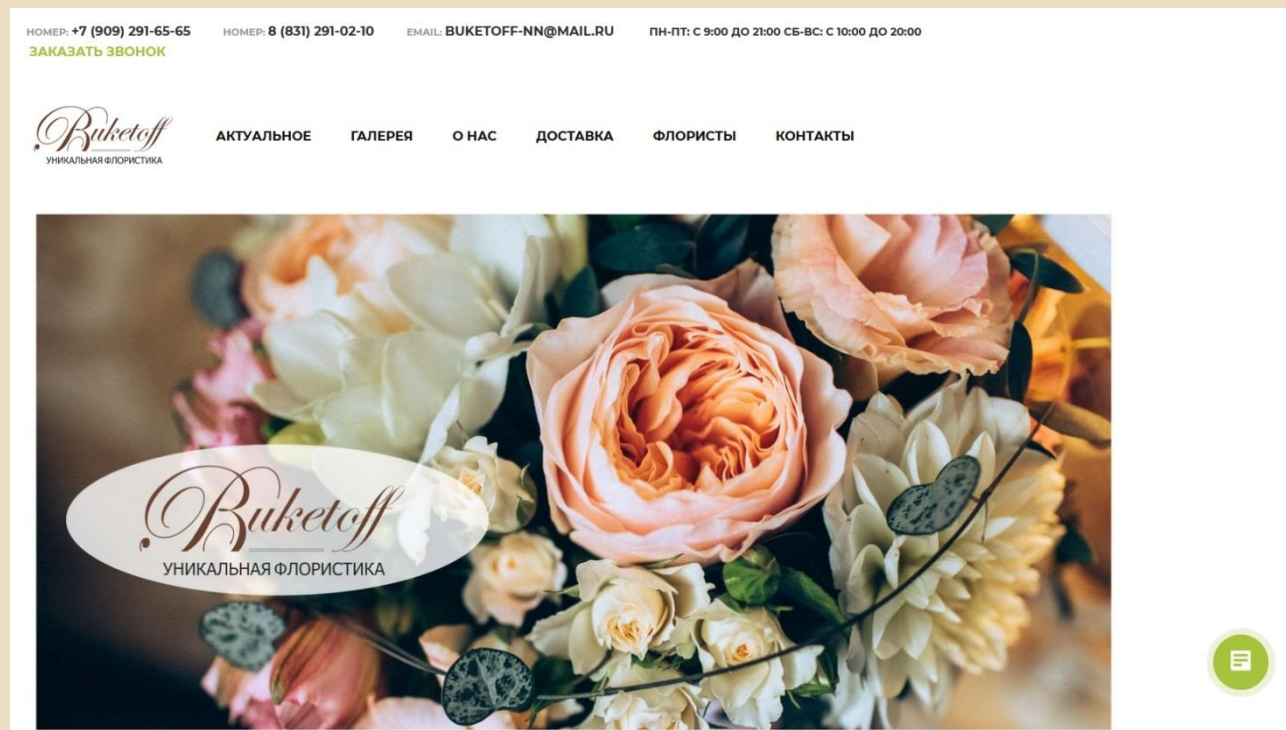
НОМЕР: +7 (909) 291-65-65 НОМЕР: 8 (831) 291-02-10 EMAIL: BUKETOFF-NN@MAIL.RU ПН-ПТ: С 9:00 ДО 21:00 СБ-ВС: С 10:00 ДО 20:00
ЗАКАЗАТЬ ЗВОНОК

Buketoff
УНИКАЛЬНАЯ ФЛОРИСТИКА

АКТУАЛЬНОЕ ГАЛЕРЕЯ О НАС ДОСТАВКА ФЛОРИСТЫ КОНТАКТЫ

Buketoff
УНИКАЛЬНАЯ ФЛОРИСТИКА